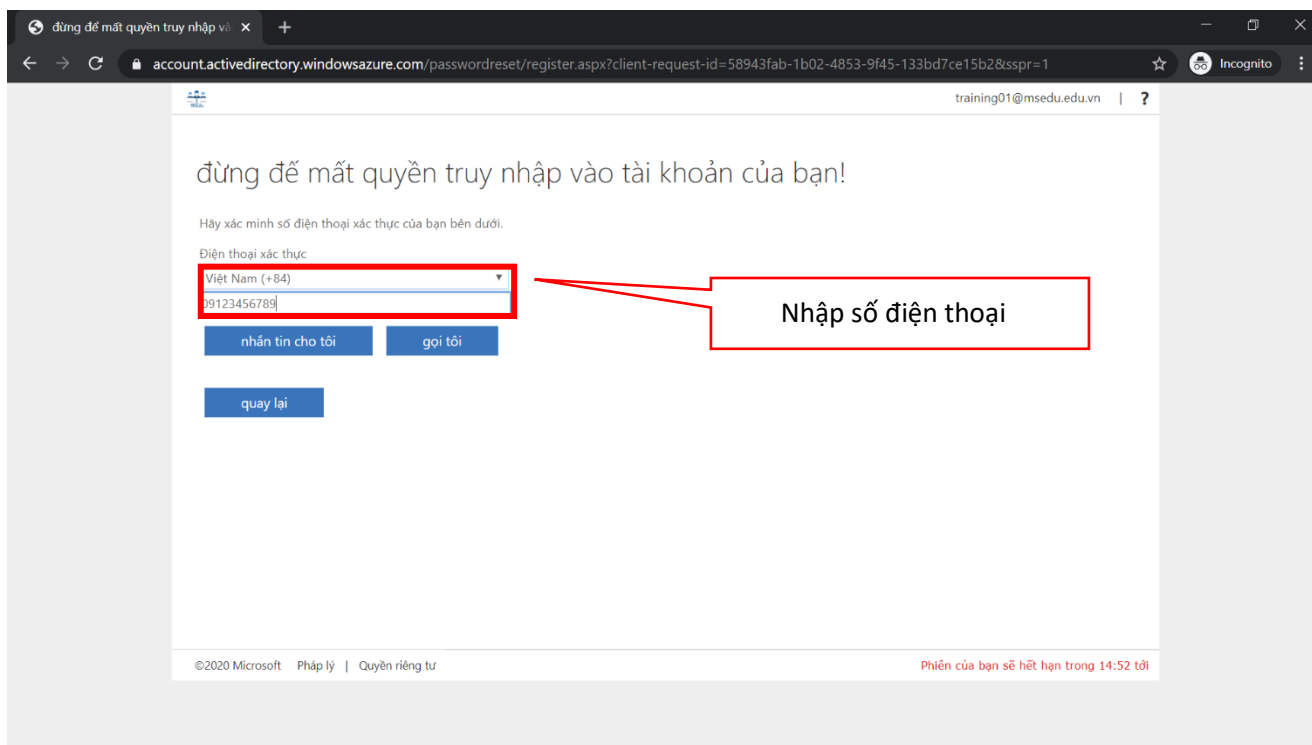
đừng để mất quyền truy nhập và ×

account.activedirectory.windowsazure.com/passwordreset/register.aspx?client-request-id=58943fab-1b02-4853-9f45-133bd7ce15b2&sspr=1

Incognito

training01@msedu.edu.vn | ?

đừng để mất quyền truy nhập vào tài khoản của bạn!

Hãy xác minh số điện thoại xác thực của bạn bên dưới.

Điện thoại xác thực

Việt Nam (+84)

09123456789

Nhập số điện thoại

nhắn tin cho tôi

gọi tôi

quay lại

©2020 Microsoft Pháp lý | Quyền riêng tư

Phiên của bạn sẽ hết hạn trong 14:52 tới